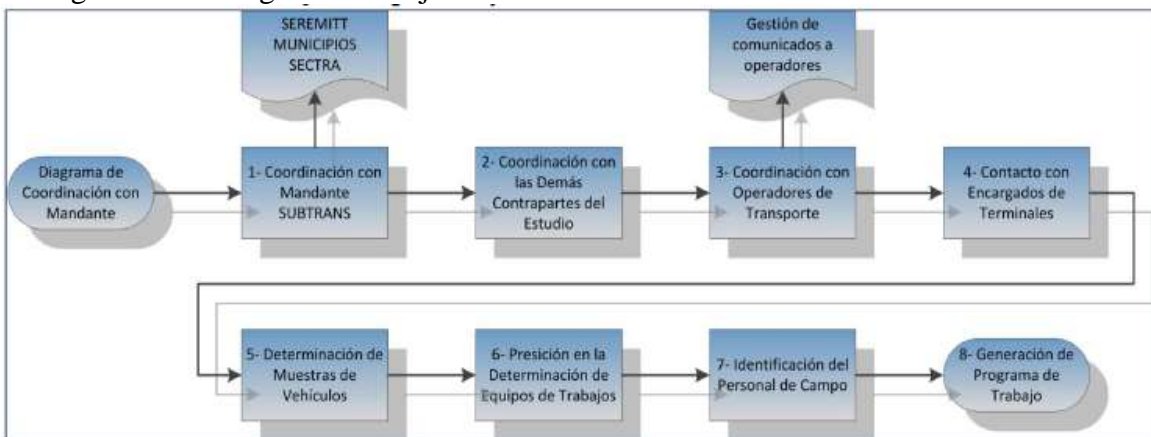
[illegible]

SEREMITT MUNICIPIOS SECTRA

Gestión de comunicados a operadores

Diagrama de Coordinación con Mandante

1- Coordinación con Mandante SUBTRANS

2- Coordinación con las Demás Contrapartes del Estudio

3- Coordinación con Operadores de Transporte

4- Contacto con Encargados de Terminales

5- Determinación de Muestras de Vehículos

6- Presición en la Determinación de Equipos de Trabajos

7- Identificación del Personal de Campo

8- Generación de Programa de Trabajo